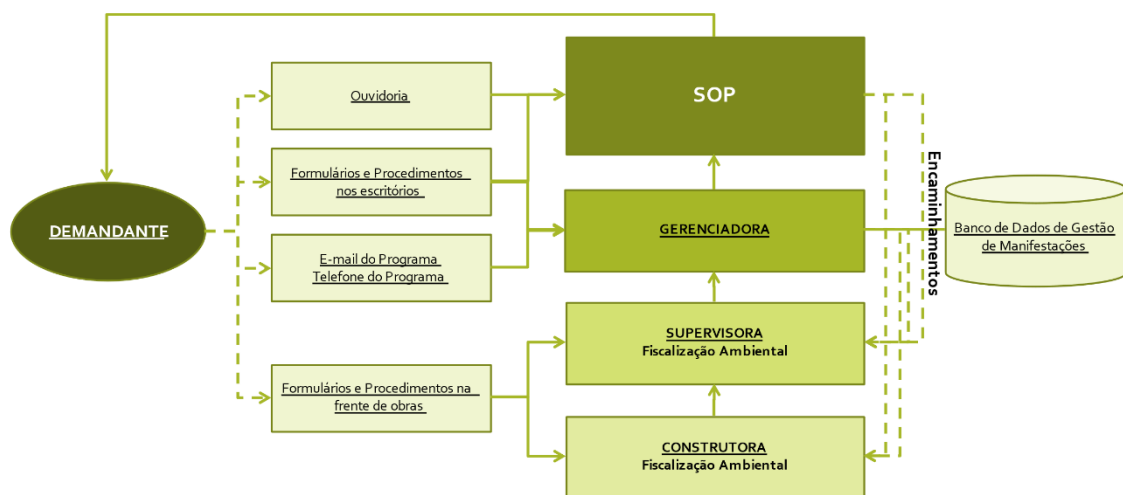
DEMANDANTE

Ouvidoria

Formulários e Procedimentos nos escritórios

E-mail do Programa
Telefone do Programa

Formulários e Procedimentos na frente de obras

SOP

GERENCIADORA

SUPERVISORA
Fiscalização Ambiental

CONSTRUTORA
Fiscalização Ambiental

Encaminhamentos

Banco de Dados de Gestão de Manifestações